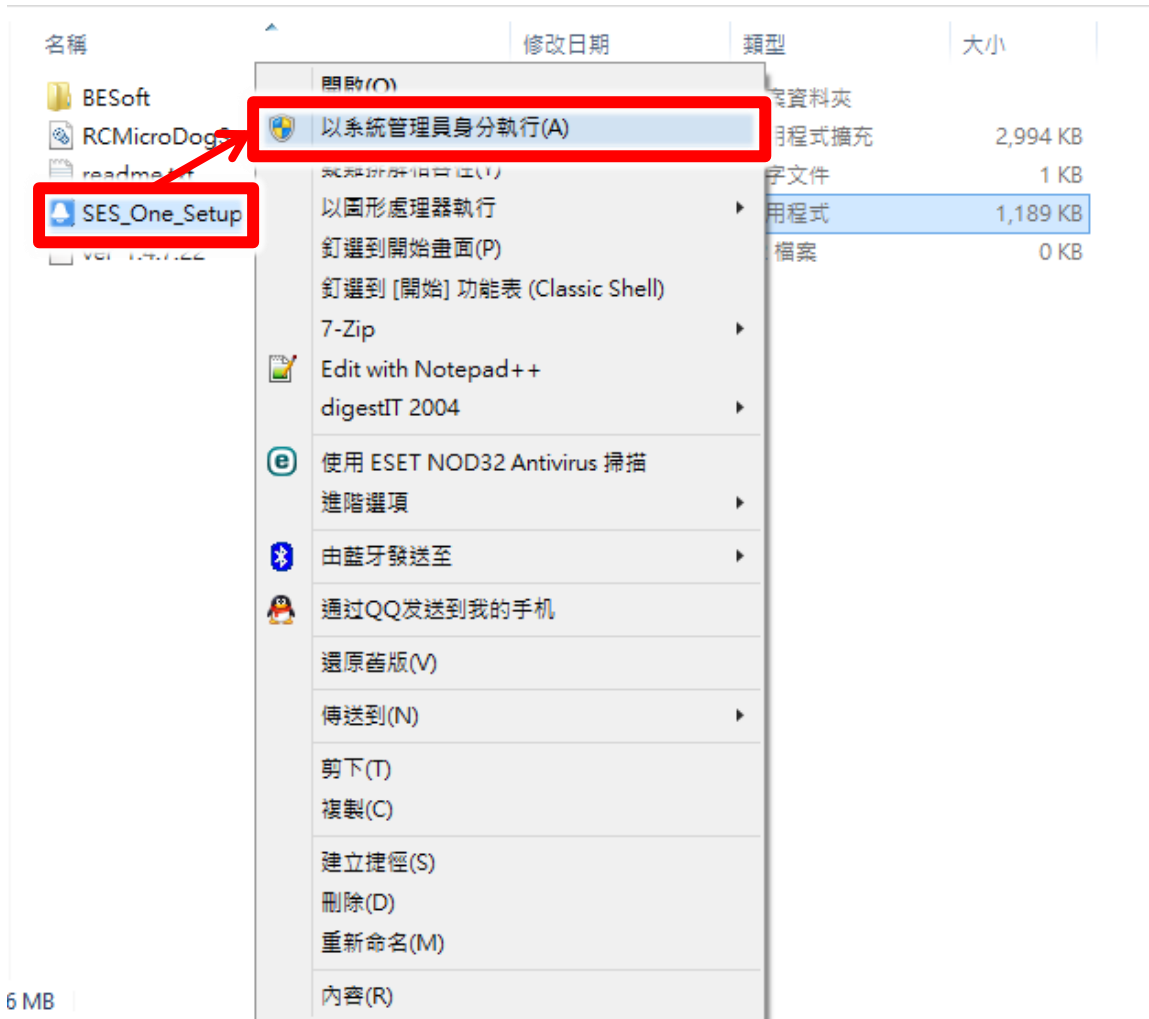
名稱 修改日期 類型 大小

BESoft
RCMicroDog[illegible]
readme.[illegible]
SES_One_Setup
ver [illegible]

案資料夾
用程式擴充 2,994 KB
字文件 1 KB
用程式 1,189 KB
檔案 0 KB

開啟(O)
以系統管理員身分執行(A)
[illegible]
以圖形處理器執行
釘選到開始畫面(P)
釘選到 [開始] 功能表 (Classic Shell)
7-Zip
Edit with Notepad++
digestIT 2004
使用 ESET NOD32 Antivirus 掃描
進階選項
由藍牙發送至
通过QQ发送到我的手机
還原舊版(V)
傳送到(N)
剪下(T)
複製(C)
建立捷徑(S)
刪除(D)
重新命名(M)
內容(R)

6 MB